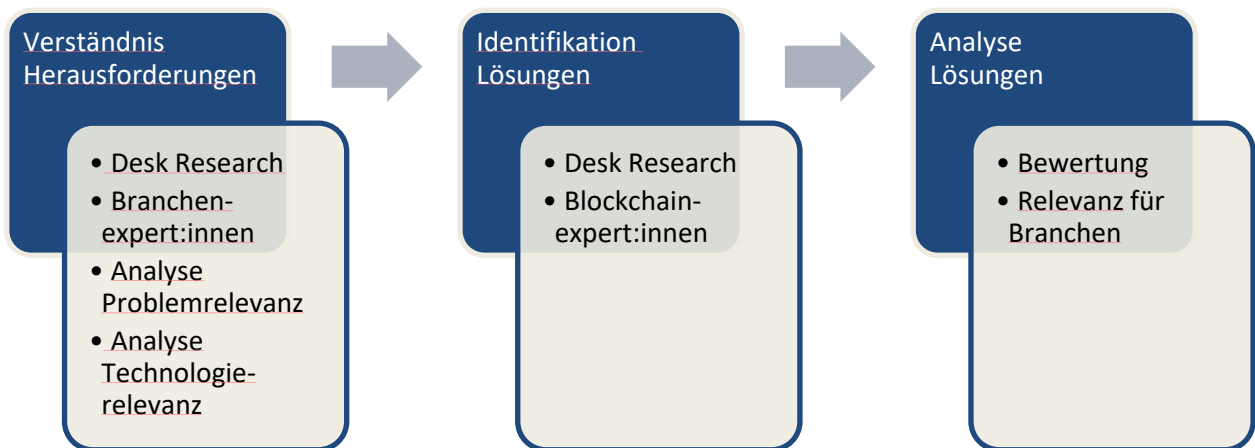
Verständnis Herausforderungen

- Desk Research
- Branchen-expert:innen
- Analyse Problemrelevanz
- Analyse Technologie-relevanz

Identifikation Lösungen

- Desk Research
- Blockchain-expert:innen

Analyse Lösungen

- Bewertung
- Relevanz für Branchen